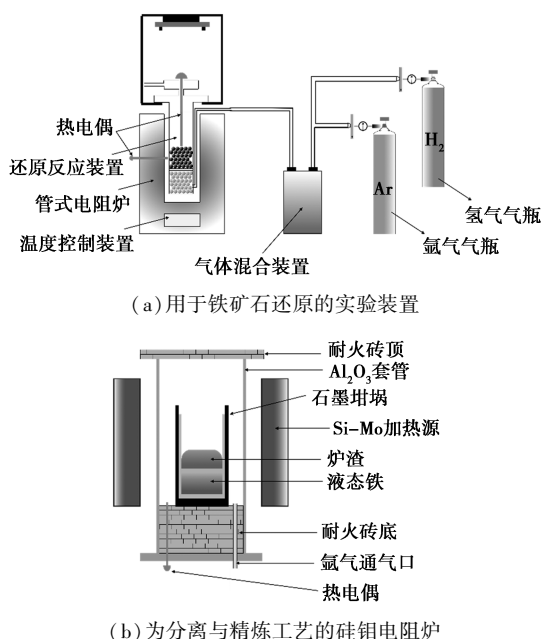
热电偶
还原反应装置
管式电阻炉
温度控制装置
气体混合装置
Ar
氩气气瓶
$H_2$
氢气气瓶

(a)用于铁矿石还原的实验装置

耐火砖顶
$Al_2O_3$套管
石墨坩埚
Si-Mo加热源
炉渣
液态铁
耐火砖底
氩气通气口
热电偶

(b)为分离与精炼工艺的硅钼电阻炉